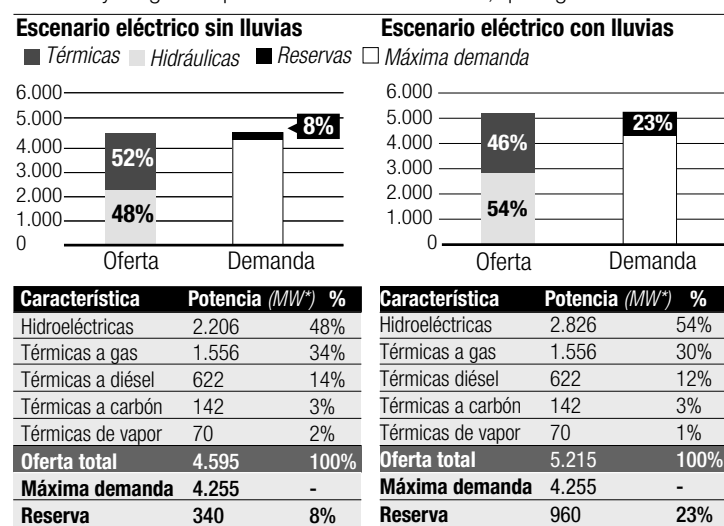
Escenario eléctrico sin lluvias

Escenario eléctrico con lluvias

Térmicas Hidráulicas Reservas Máxima demanda

6.000
5.000
4.000
3.000
2.000
1.000
0

52%
48%
8%

Oferta Demanda

6.000
5.000
4.000
3.000
2.000
1.000
0

46%
54%
23%

Oferta Demanda

| Característica | Potencia (MW*) | % |
|---|---|---|
| Hidroeléctricas | 2.206 | 48% |
| Térmicas a gas | 1.556 | 34% |
| Térmicas a diésel | 622 | 14% |
| Térmicas a carbón | 142 | 3% |
| Térmicas de vapor | 70 | 2% |
| Oferta total | 4.595 | 100% |
| Máxima demanda | 4.255 | - |
| Reserva | 340 | 8% |

| Característica | Potencia (MW*) | % |
|---|---|---|
| Hidroeléctricas | 2.826 | 54% |
| Térmicas a gas | 1.556 | 30% |
| Térmicas diésel | 622 | 12% |
| Térmicas a carbón | 142 | 3% |
| Térmicas de vapor | 70 | 1% |
| Oferta total | 5.215 | 100% |
| Máxima demanda | 4.255 | - |
| Reserva | 960 | 23% |